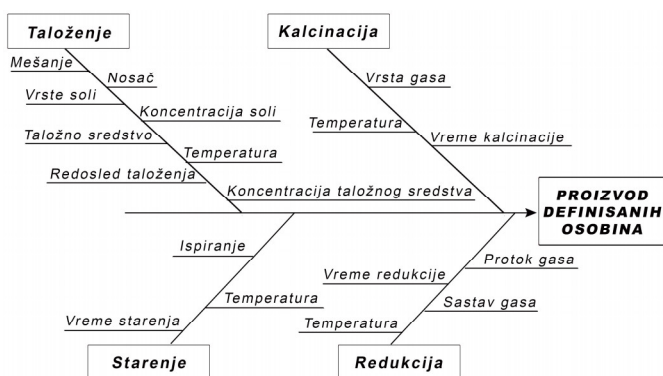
Taloženje

Mešanje
Nosač
Vrste soli
Koncentracija soli
Taložno sredstvo
Temperatura
Redosled taloženja
Koncentracija taložnog sredstva

Kalcinacija

Vrsta gasa
Temperatura
Vreme kalcinacije

PROIZVOD DEFINISANIH OSOBINA

Ispiranje
Temperatura
Vreme starenja

Starenje

Vreme redukcije
Protok gasa
Sastav gasa
Temperatura

Redukcija